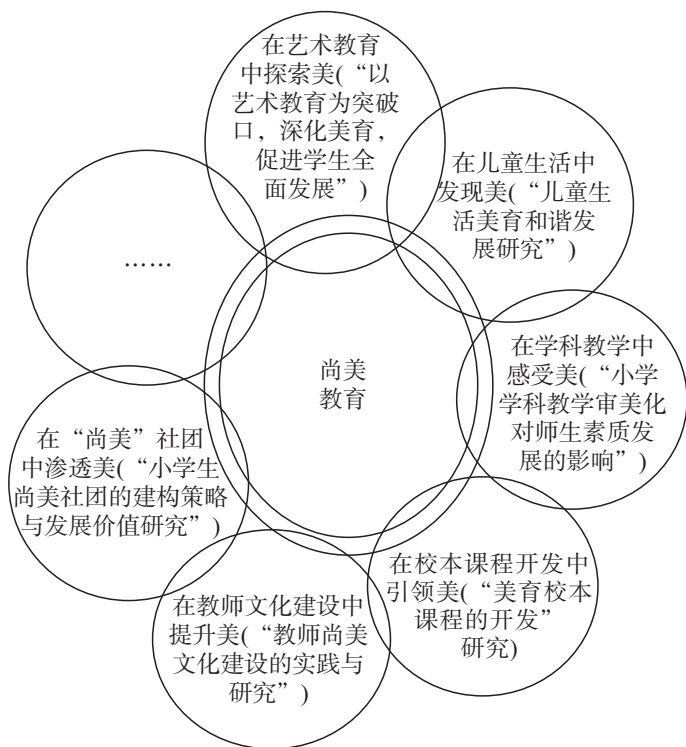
在艺术教育中探索美(“以艺术教育为突破口，深化美育，促进学生全面发展”)

在儿童生活中发现美(“儿童生活美育和谐发展研究”)

……

尚美教育

在学科教学中感受美(“小学学科教学审美化对师生素质发展的影响”)

在“尚美”社团中渗透美(“小学生尚美社团的建构策略与发展价值研究”)

在校本课程开发中引领美(“美育校本课程的开发”研究)

在教师文化建设中提升美(“教师尚美文化建设的实践与研究”)